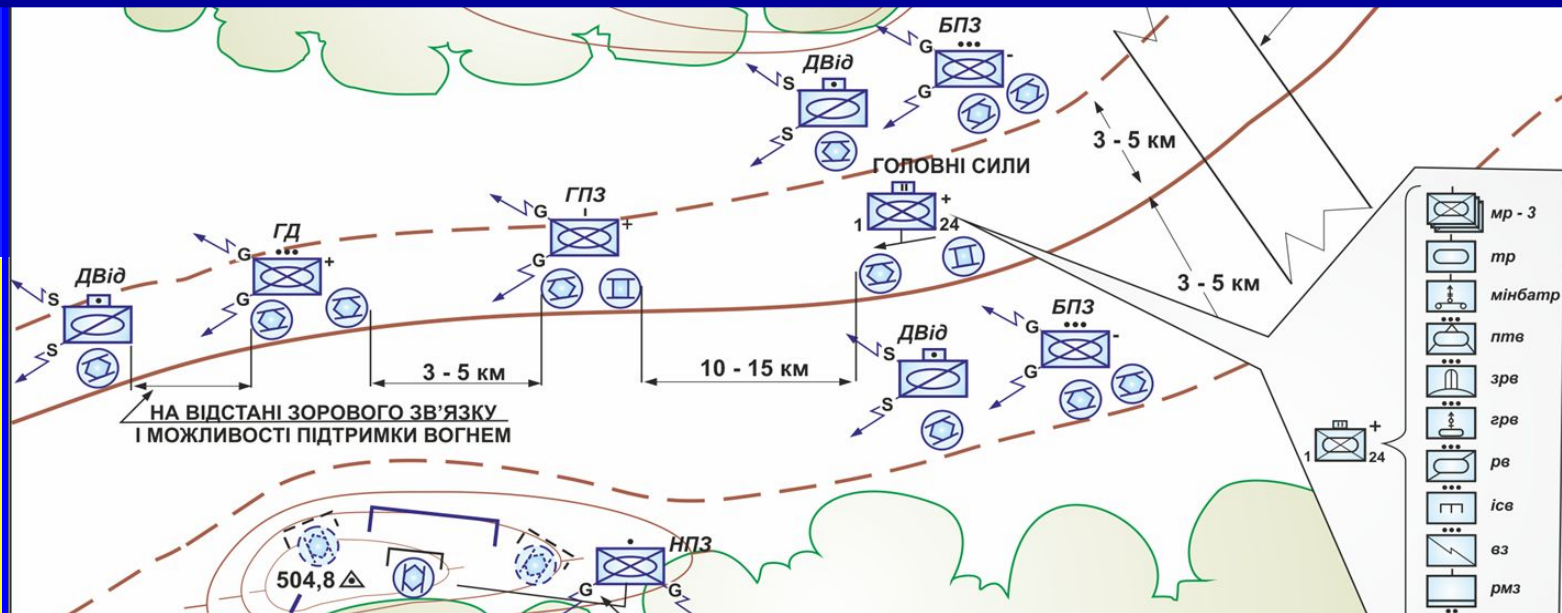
БПЗ
G
G
ДВід
S
S
3 - 5 км
ГОЛОВНІ СИЛИ
II
+
1
24
ГПЗ
G
G
+
ГД
G
G
+
ДВід
S
S
мр - 3
тр
мінбатр
птв
3 - 5 км
БПЗ
G
G
-
ДВід
S
S
зрв
грв
рв
3 - 5 км
10 - 15 км
НА ВІДСТАНІ ЗОРОВОГО ЗВ'ЯЗКУ
І МОЖЛИВОСТІ ПІДТРИМКИ ВОГНЕМ
+
1
24
ісв
вз
рмз
504,8
НПЗ
G
G